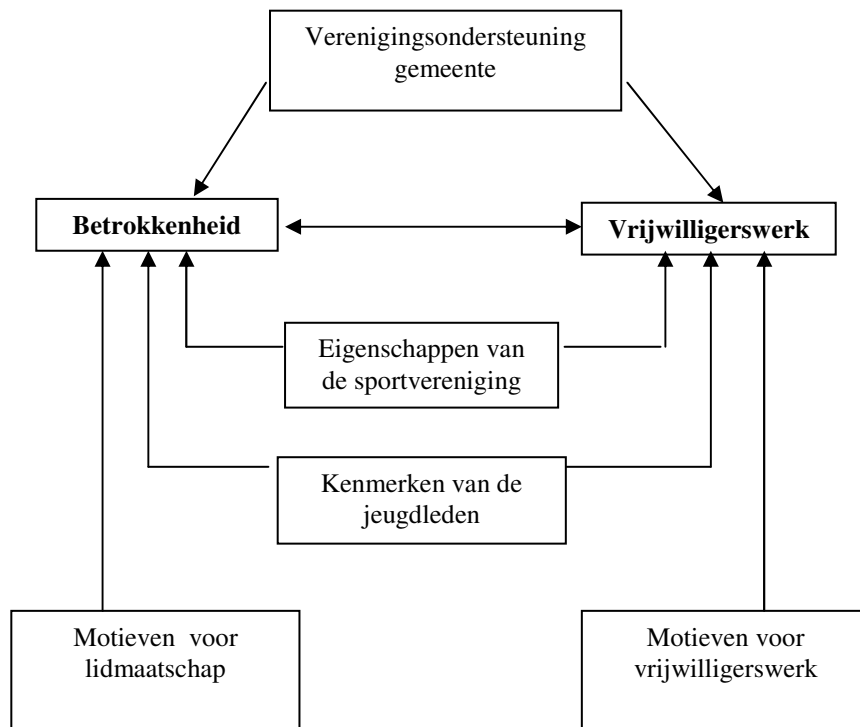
Verenigingsondersteuning gemeente

**Betrokkenheid**

**Vrijwilligerswerk**

Eigenschappen van de sportvereniging

Kenmerken van de jeugdleden

Motieven voor lidmaatschap

Motieven voor vrijwilligerswerk